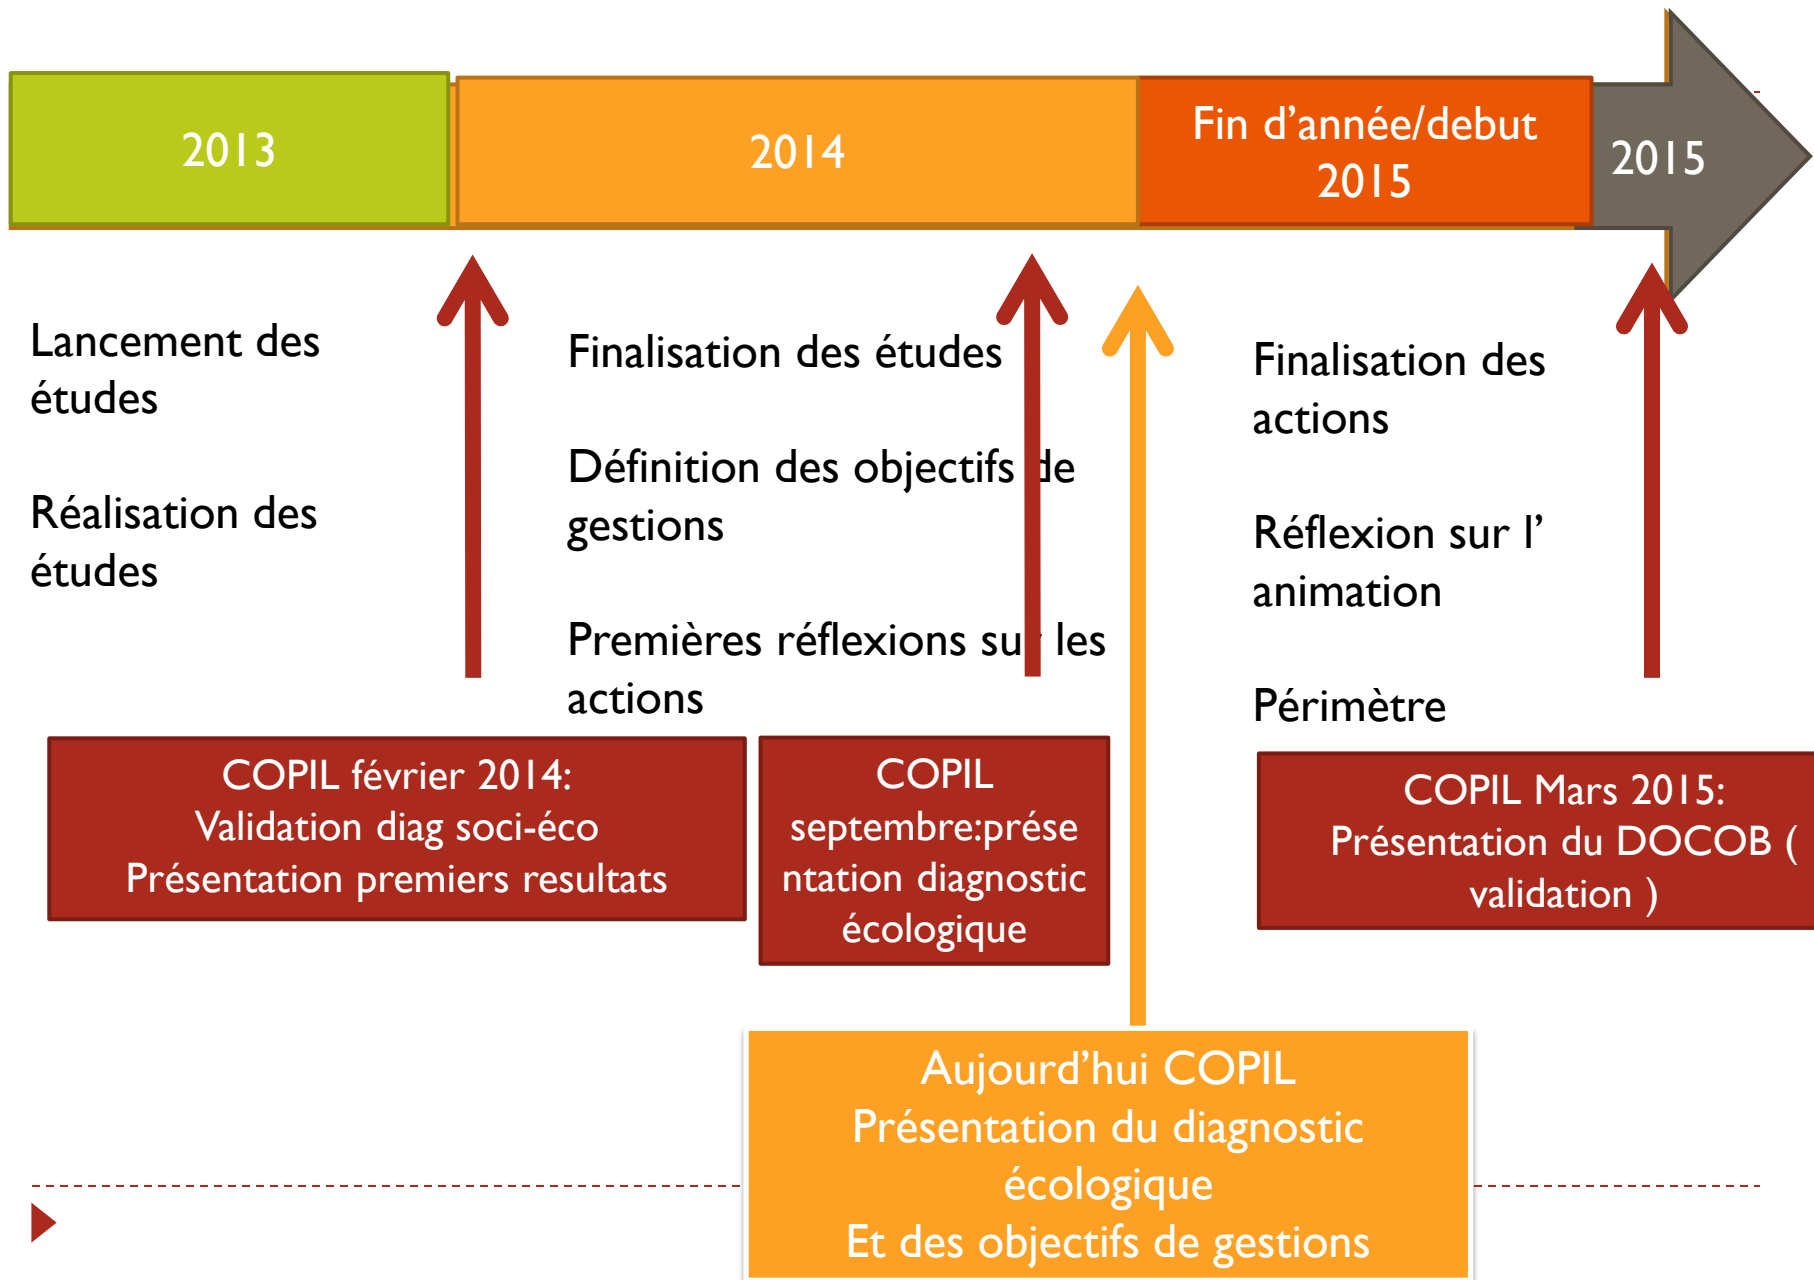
2013

2014

Fin d’année/debut 2015

2015

Lancement des études

Réalisation des études

Finalisation des études

Définition des objectifs de gestions

Premières réflexions sur les actions

Finalisation des actions

Réflexion sur l’ animation

Périmètre

COPIL février 2014:
Validation diag soci-éco
Présentation premiers resultats

COPIL septembre:présentation diagnostic écologique

COPIL Mars 2015:
Présentation du DOCOB ( validation )

Aujourd’hui COPIL
Présentation du diagnostic écologique
Et des objectifs de gestions